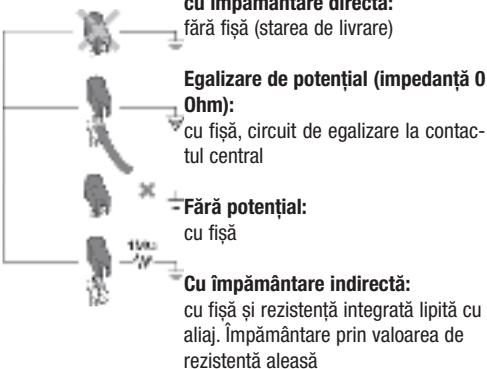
cu împământare directă:
fără fișă (starea de livrare)

Egalizare de potențial (impedanță 0 Ohm):
cu fișă, circuit de egalizare la contactul central

Fără potențial:
cu fișă

1MΩ

Cu împământare indirectă:
cu fișă și rezistență integrată lipită cu aliaj. Împământare prin valoarea de rezistență aleasă